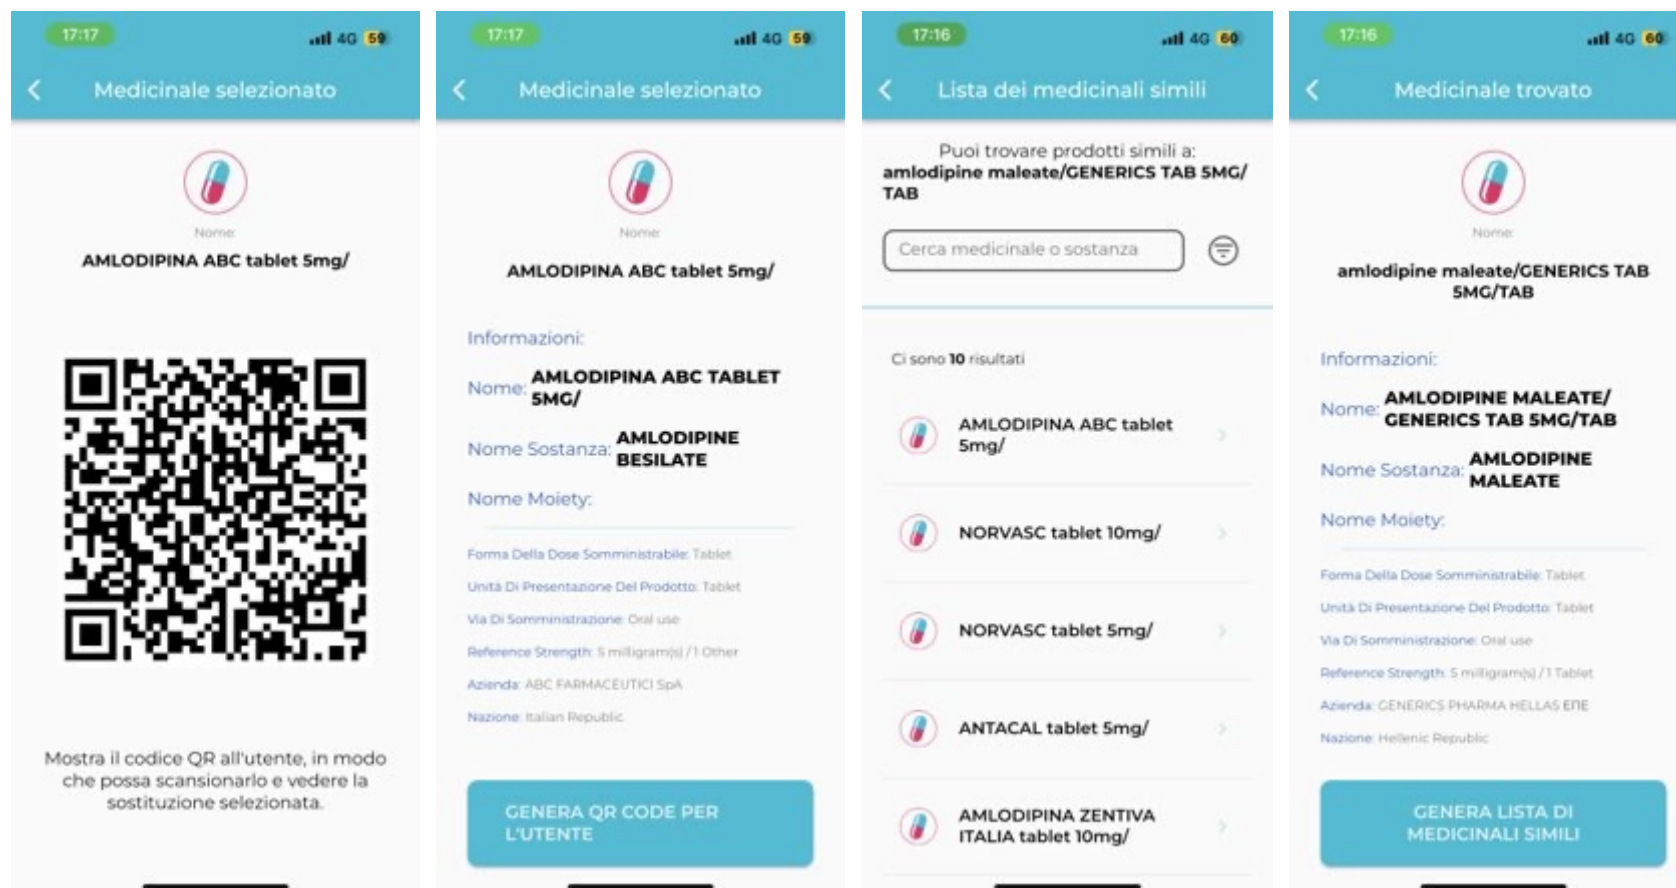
17:17 4G 59

Medicinale selezionato

Nome:

AMLODIPINA ABC tablet 5mg/

Mostra il codice QR all'utente, in modo che possa scansionarlo e vedere la sostituzione selezionata.

17:17 4G 59

Medicinale selezionato

Nome:

AMLODIPINA ABC tablet 5mg/

Informazioni:

Nome: AMLODIPINA ABC TABLET 5MG/

Nome Sostanza: AMLODIPINE BESILATE

Nome Moiety:

Forma Della Dose Somministrabile: Tablet

Unità Di Presentazione Del Prodotto: Tablet

Via Di Somministrazione: Oral use

Reference Strength: 5 milligram(s) / 1 Other

Azienda: ABC FARMACEUTICI SpA

Nazione: Italian Republic

GENERA QR CODE PER L'UTENTE

17:16 4G 60

Lista dei medicinali simili

Puoi trovare prodotti simili a:
amlodipine maleate/GENERICS TAB 5MG/TAB

Cerca medicinale o sostanza

Ci sono 10 risultati

AMLODIPINA ABC tablet 5mg/

NORVASC tablet 10mg/

NORVASC tablet 5mg/

ANTACAL tablet 5mg/

AMLODIPINA ZENTIVA ITALIA tablet 10mg/

17:16 4G 60

Medicinale trovato

Nome:

amlodipine maleate/GENERICS TAB 5MG/TAB

Informazioni:

Nome: AMLODIPINE MALEATE/ GENERICS TAB 5MG/TAB

Nome Sostanza: AMLODIPINE MALEATE

Nome Moiety:

Forma Della Dose Somministrabile: Tablet

Unità Di Presentazione Del Prodotto: Tablet

Via Di Somministrazione: Oral use

Reference Strength: 5 milligram(s) / 1 Tablet

Azienda: GENERICS PHARMA HELLAS ΕΠΕ

Nazione: Hellenic Republic

GENERA LISTA DI MEDICINALI SIMILI